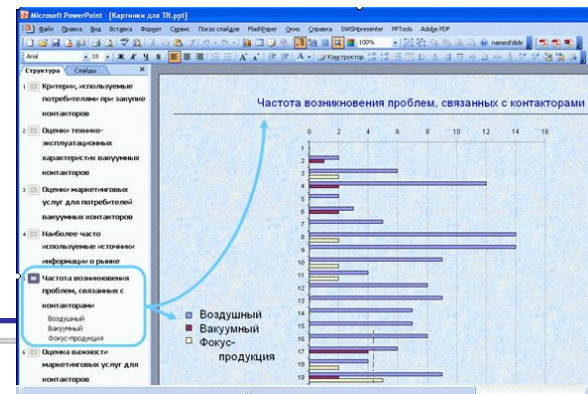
Microsoft PowerPoint - [Картинки для ТВ.ppt]

Файл Правка Вид Вставка Формат Сервис Показ слайдов FlashPaper Окно Справка SWiSHpresenter PPTools Adobe PDF

100%

nameofslide

Arial 18 Ж К Ч S

Конструктор

Структура Слайды

1 Критерии, используемые потребителями при закупке контакторов

2 Оценки технико-эксплуатационных характеристик вакуумных контакторов

3 Оценки маркетинговых услуг для потребителей вакуумных контакторов

4 Наиболее часто используемые источники информации о рынке

5 Частота возникновения проблем, связанных с контакторами
Воздушный
Вакуумный
Фокус-продукция

6 Оценка важности маркетинговых услуг для контакторов

Частота возникновения проблем, связанных с контакторами

0 2 4 6 8 10 12 14 16

1
2
3
4
5
6
7
8
9
10
11
12
13
14
15
16
17
18
19

Воздушный
Вакуумный
Фокус-продукция